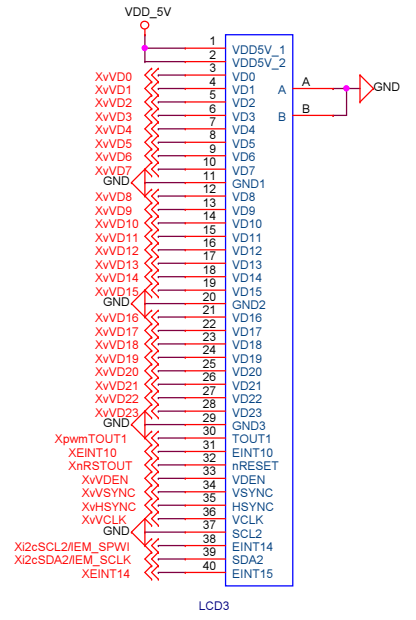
VDD_5V

| | Pin | |
|---|---|---|
| | 1 | VDD5V_1 |
| | 2 | VDD5V_2 |
| | 3 | |
| XvVD0 | 4 | VD0 |
| XvVD1 | 5 | VD1 |
| XvVD2 | 6 | VD2 |
| XvVD3 | 7 | VD3 |
| XvVD4 | 8 | VD4 |
| XvVD5 | 9 | VD5 |
| XvVD6 | 10 | VD6 |
| XvVD7 | 11 | VD7 |
| GND | 12 | GND1 |
| XvVD8 | 13 | VD8 |
| XvVD9 | 14 | VD9 |
| XvVD10 | 15 | VD10 |
| XvVD11 | 16 | VD11 |
| XvVD12 | 17 | VD12 |
| XvVD13 | 18 | VD13 |
| XvVD14 | 19 | VD14 |
| XvVD15 | 20 | VD15 |
| GND | 21 | GND2 |
| XvVD16 | 22 | VD16 |
| XvVD17 | 23 | VD17 |
| XvVD18 | 24 | VD18 |
| XvVD19 | 25 | VD19 |
| XvVD20 | 26 | VD20 |
| XvVD21 | 27 | VD21 |
| XvVD22 | 28 | VD22 |
| XvVD23 | 29 | VD23 |
| GND | 30 | GND3 |
| XpwmTOUT1 | 31 | TOUT1 |
| XEINT10 | 32 | EINT10 |
| XnRSTOUT | 33 | nRESET |
| XvVDEN | 34 | VDEN |
| XvVSYNC | 35 | VSYNC |
| XvHSYNC | 36 | HSYNC |
| XvVCLK | 37 | VCLK |
| GND | 38 | SCL2 |
| Xi2cSCL2/IEM_SPWI | 39 | EINT14 |
| Xi2cSDA2/IEM_SCLK | 40 | SDA2 |
| XEINT14 | | EINT15 |

A
A
B
B
GND

LCD3